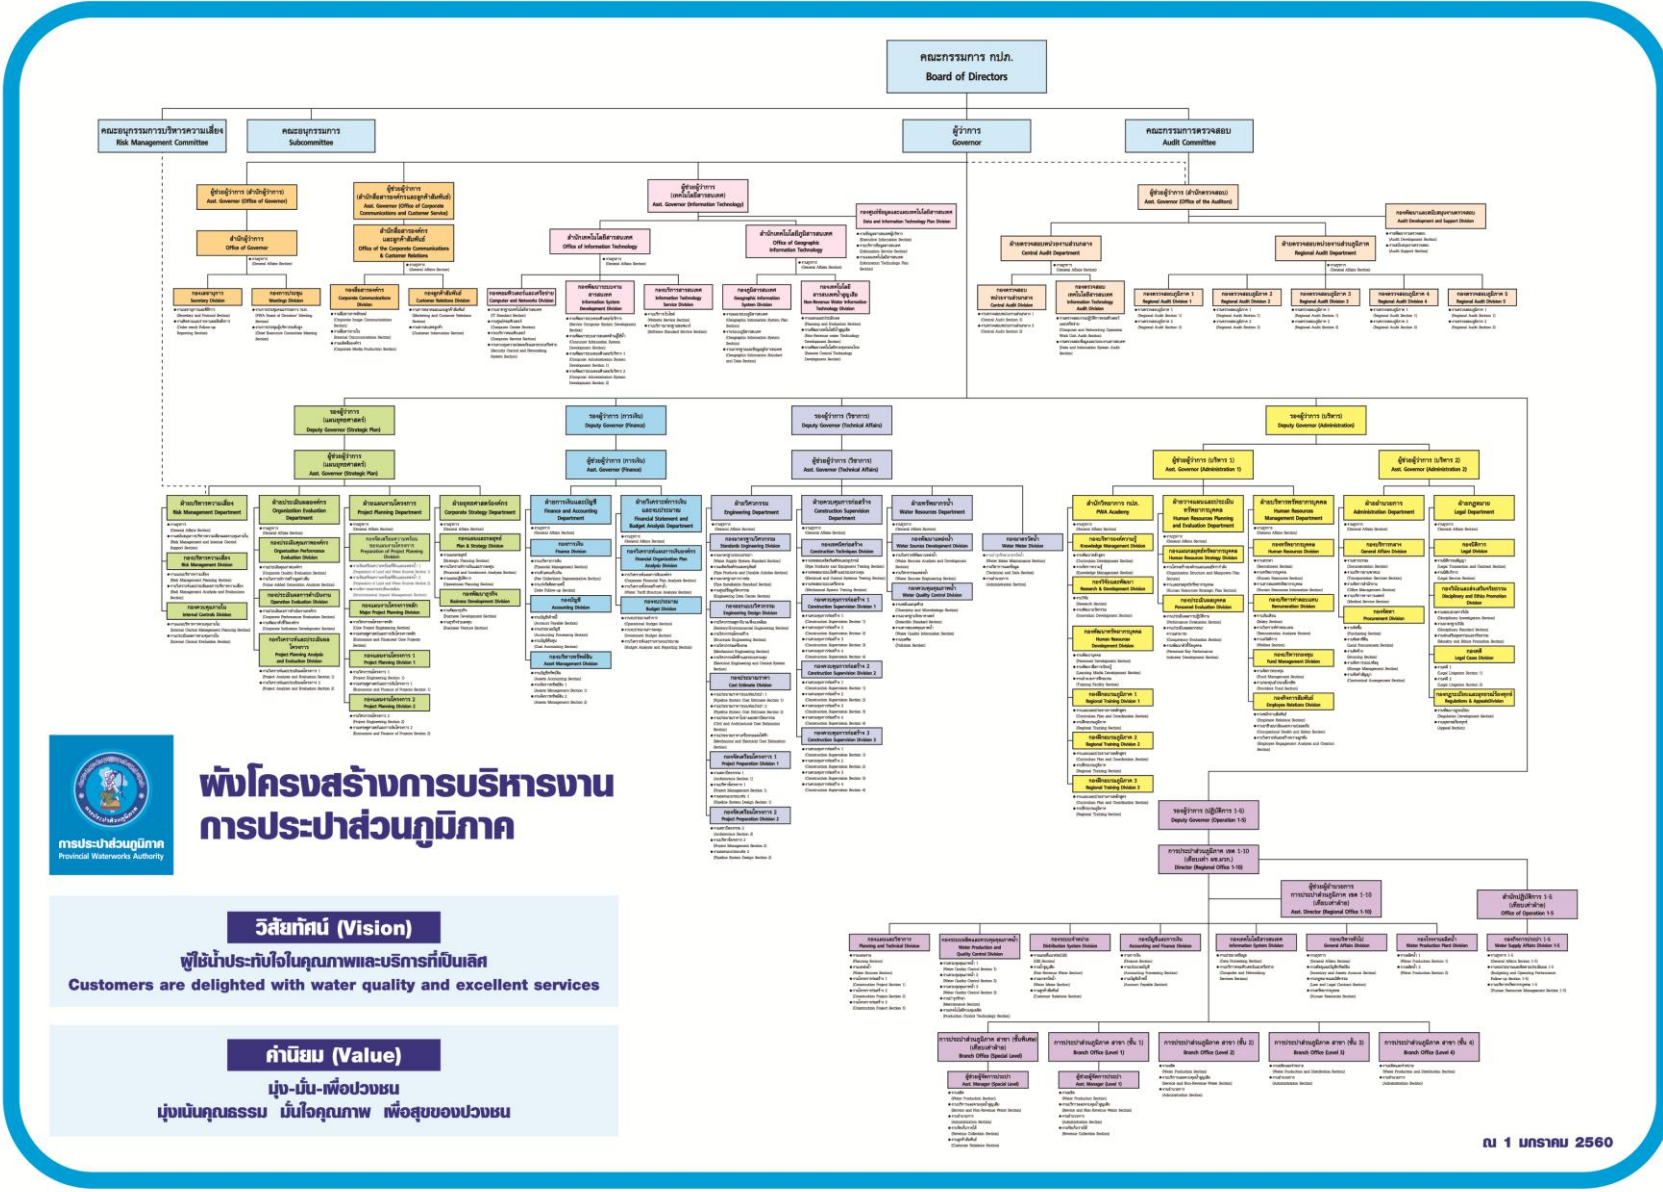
คณะกรรมการ กปภ.
Board of Directors

คณะอนุกรรมการบริหารความเสี่ยง
Risk Management Committee

คณะอนุกรรมการ
Subcommittee

ผู้ว่าการ
Governor

คณะกรรมการตรวจสอบ
Audit Committee

ผู้ช่วยผู้ว่าการ (สำนักผู้ว่าการ)
Asst. Governor (Office of Governor)

สำนักผู้ว่าการ
Office of Governor

ผู้ช่วยผู้ว่าการ (สำนักสื่อสารองค์กรและลูกค้าสัมพันธ์)
Asst. Governor (Office of Corporate Communications and Customer Service)

สำนักสื่อสารองค์กรและลูกค้าสัมพันธ์
Office of the Corporate Communications & Customer Relations

ผู้ช่วยผู้ว่าการ (เทคโนโลยีสารสนเทศ)
Asst. Governor (Information Technology)

สำนักเทคโนโลยีสารสนเทศ
Office of Information Technology

สำนักเทคโนโลยีภูมิสารสนเทศ
Office of Geographic Information Technology

ผู้ช่วยผู้ว่าการ (สำนักตรวจสอบ)
Asst. Governor (Office of the Auditors)

ฝ่ายตรวจสอบหน่วยงานส่วนกลาง
Central Audit Department

ฝ่ายตรวจสอบหน่วยงานส่วนภูมิภาค
Regional Audit Department

รองผู้ว่าการ (แผนยุทธศาสตร์)
Deputy Governor (Strategic Plan)

ผู้ช่วยผู้ว่าการ (แผนยุทธศาสตร์)
Asst. Governor (Strategic Plan)

รองผู้ว่าการ (การเงิน)
Deputy Governor (Finance)

ผู้ช่วยผู้ว่าการ (การเงิน)
Asst. Governor (Finance)

รองผู้ว่าการ (วิศวกรรม)
Deputy Governor (Technical Affairs)

ผู้ช่วยผู้ว่าการ (วิศวกรรม)
Asst. Governor (Technical Affairs)

รองผู้ว่าการ (บริหาร)
Deputy Governor (Administration)

ผู้ช่วยผู้ว่าการ (บริหาร 1)
Asst. Governor (Administration 1)

ผู้ช่วยผู้ว่าการ (บริหาร 2)
Asst. Governor (Administration 2)

รองผู้ว่าการ (ปฏิบัติการ 1-5)
Deputy Governor (Operation 1-5)

การประปาส่วนภูมิภาค เขต 1-10
Director (Regional Office 1-10)

ผู้ช่วยผู้อำนวยการ การประปาส่วนภูมิภาคเขต 1-10
Asst. Director (Regional Office 1-10)

สำนักปฏิบัติการ 1-5
Office of Operation 1-5

พังโครงสร้างการบริหารงาน
การประปาส่วนภูมิภาค

การประปาส่วนภูมิภาค
Provincial Waterworks Authority

วิสัยทัศน์ (Vision)
ผู้ใช้น้ำประทับใจในคุณภาพและบริการที่เป็นเลิศ
Customers are delighted with water quality and excellent services

ค่านิยม (Value)
มุ่ง-มั่น-เพื่อปวงชน
มุ่งเน้นคุณธรรม มั่นใจคุณภาพ เพื่อสุขของปวงชน

ณ 1 มกราคม 2560